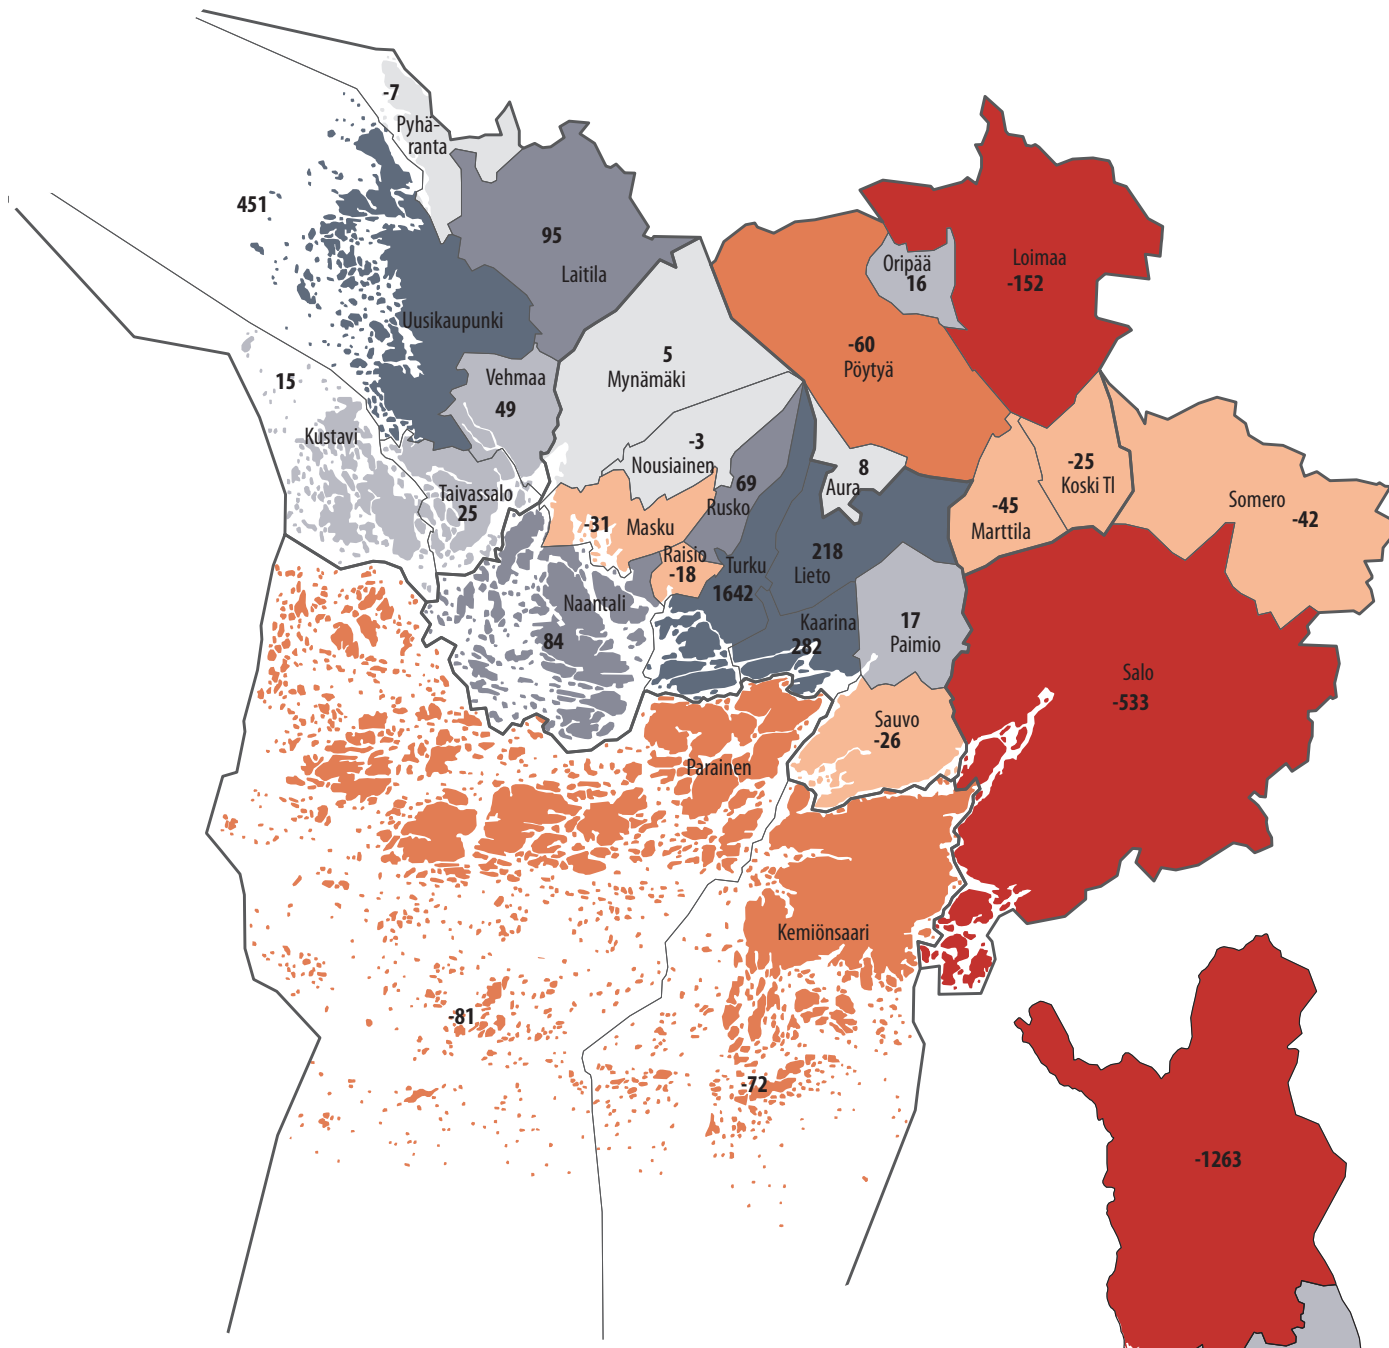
-7
Pyhäranta
451
95
Laitila
Oripää
16
Loimaa
-152
Uusikaupunki
-60
Pöytyä
5
Mynämäki
15
Vehmaa
49
Kustavi
-3
Nousiainen
8
Aura
-25
Koski Tl
69
Rusko
Taivassalo
25
-45
Marttila
Somero
-42
-31
Masku
Raisio
-18
218
Lieto
Turku
1642
Naantali
84
Kaarina
282
17
Paimio
Salo
-533
Sauvo
-26
Parainen
Kemiönsaari
-81
-72
-1263